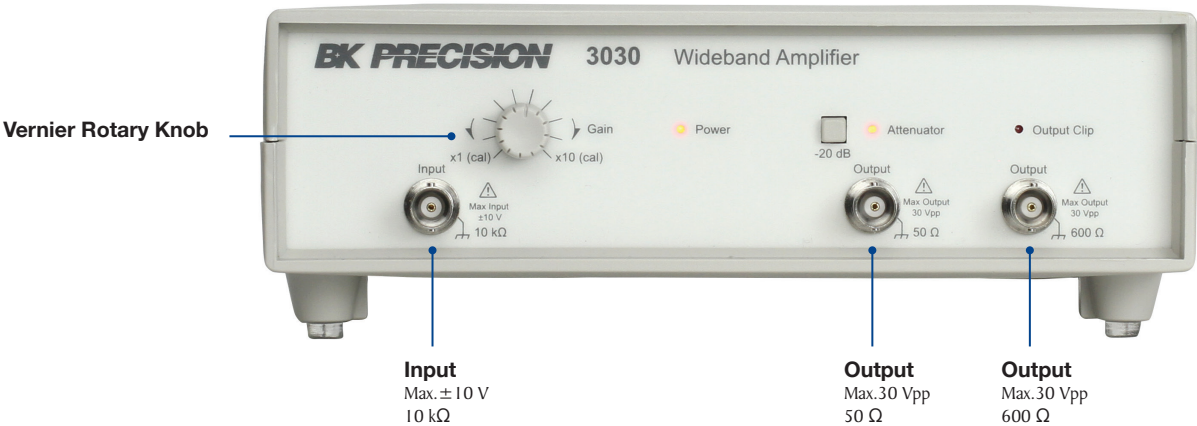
BK PRECISION 3030 Wideband Amplifier

Vernier Rotary Knob

Gain

x1 (cal) x10 (cal)

Power

-20 dB

Attenuator

Output Clip

Input

Max Input ±10 V

10 kΩ

Output

Max Output 30 Vpp

50 Ω

Output

Max Output 30 Vpp

600 Ω

Input
Max. ±10 V
10 kΩ

Output
Max.30 Vpp
50 Ω

Output
Max.30 Vpp
600 Ω